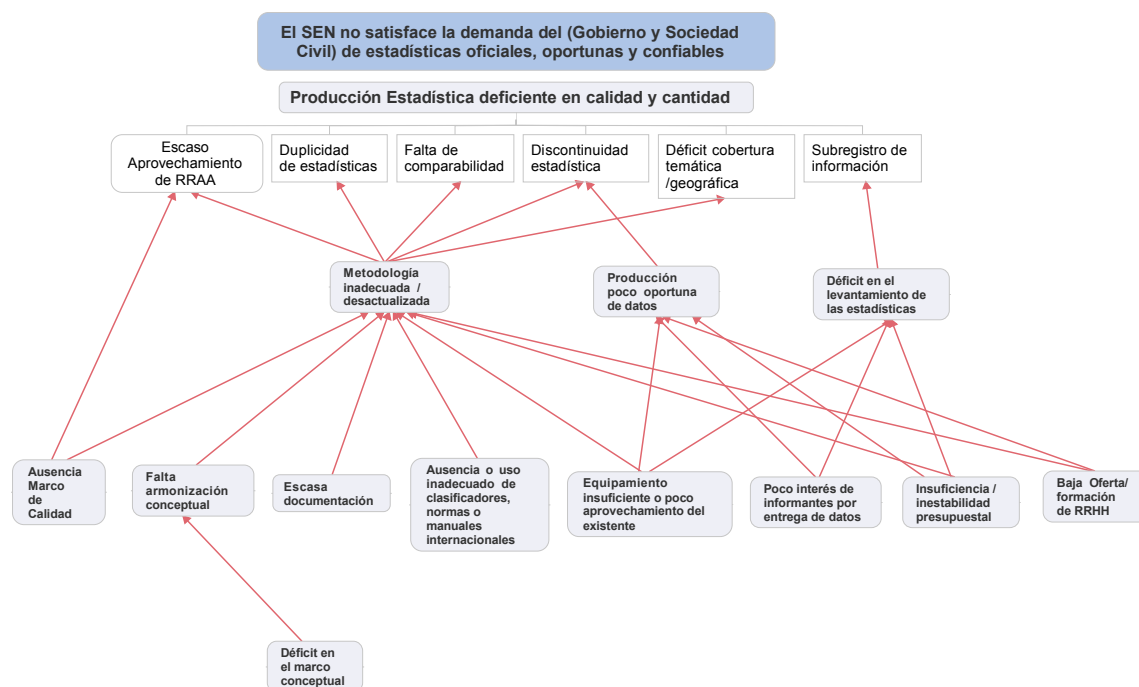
El SEN no satisface la demanda del (Gobierno y Sociedad Civil) de estadísticas oficiales, oportunas y confiables

Producción Estadística deficiente en calidad y cantidad

Escaso Aprovechamiento de RRAA

Duplicidad de estadísticas

Falta de comparabilidad

Discontinuidad estadística

Déficit cobertura temática /geográfica

Subregistro de información

Metodología inadecuada / desactualizada

Producción poco oportuna de datos

Déficit en el levantamiento de las estadísticas

Ausencia Marco de Calidad

Falta armonización conceptual

Escasa documentación

Ausencia o uso inadecuado de clasificadores, normas o manuales internacionales

Equipamiento insuficiente o poco aprovechamiento del existente

Poco interés de informantes por entrega de datos

Insuficiencia / inestabilidad presupuestal

Baja Oferta/ formación de RRHH

Déficit en el marco conceptual